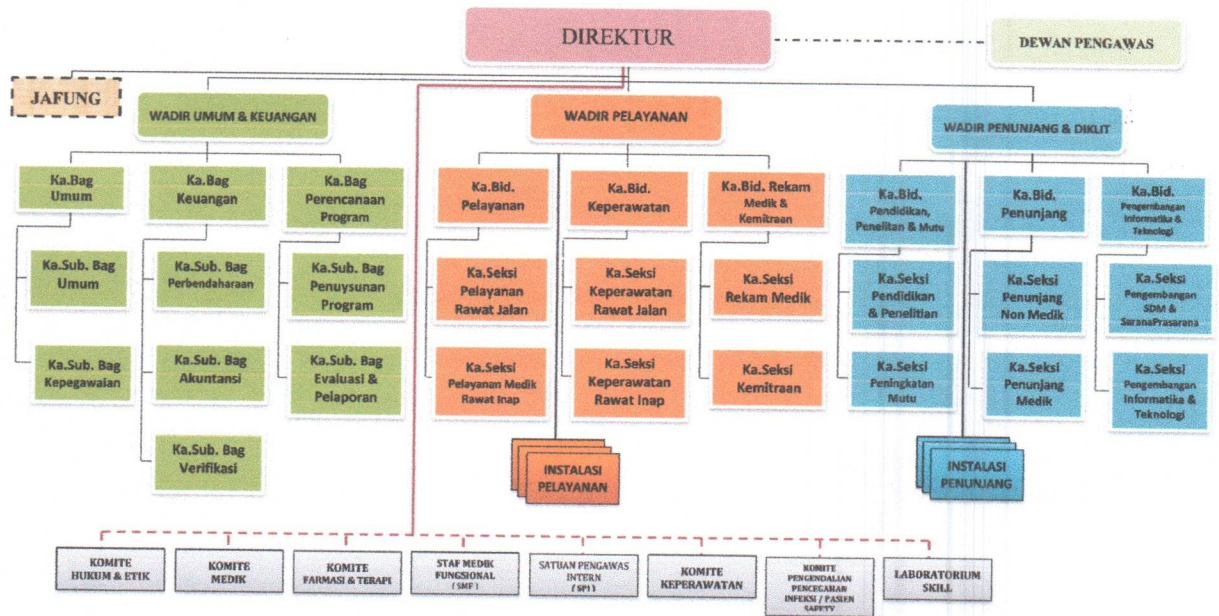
DIREKTUR

DEWAN PENGAWAS

JAFUNG

WADIR UMUM & KEUANGAN

WADIR PELAYANAN

WADIR PENUNJANG & DIKLIT

Ka.Bag Umum

Ka.Bag Keuangan

Ka.Bag Perencanaan Program

Ka.Sub. Bag Umum

Ka.Sub. Bag Kepegawaian

Ka.Sub. Bag Perbendaharaan

Ka.Sub. Bag Akuntansi

Ka.Sub. Bag Verifikasi

Ka.Sub. Bag Penuysunan Program

Ka.Sub. Bag Evaluasi & Pelaporan

Ka.Bid. Pelayanan

Ka.Bid. Keperawatan

Ka.Bid. Rekam Medik & Kemitraan

Ka.Seksi Pelayanan Rawat Jalan

Ka.Seksi Pelayanan Medik Rawat Inap

Ka.Seksi Keperawatan Rawat Jalan

Ka.Seksi Keperawatan Rawat Inap

Ka.Seksi Rekam Medik

Ka.Seksi Kemitraan

INSTALASI PELAYANAN

Ka.Bid. Pendidikan, Penelitan & Mutu

Ka.Bid. Penunjang

Ka.Bid. Pengembangan Informatika & Teknologi

Ka.Seksi Pendidikan & Penelitian

Ka.Seksi Peningkatan Mutu

Ka.Seksi Penunjang Non Medik

Ka.Seksi Penunjang Medik

Ka.Seksi Pengembangan SDM & SaranaPrasarana

Ka.Seksi Pengembangan Informatika & Teknologi

INSTALASI PENUNJANG

KOMITE HUKUM & ETIK

KOMITE MEDIK

KOMITE FARMASI & TERAPI

STAF MEDIK FUNGSIONAL ( SMF )

SATUAN PENGAWAS INTERN ( SPI )

KOMITE KEPERAWATAN

KOMITE PENGENDALIAN PENCEGAHAN INFEKSI / PASIEN SAFETY

LABORATORIUM SKILL